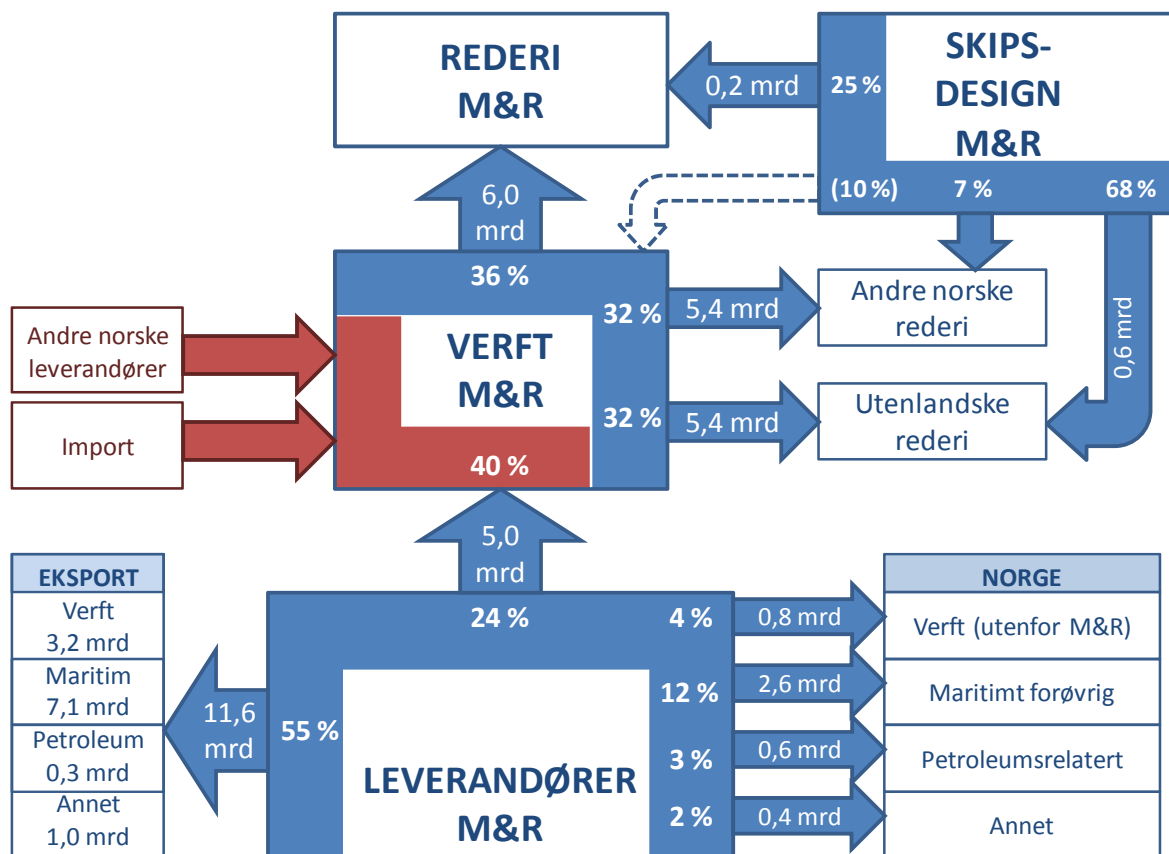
REDERI M&R

0,2 mrd

25 %

SKIPS-DESIGN M&R

(10 %)

7 %

68 %

6,0 mrd

36 %

Andre norske leverandører

Import

VERFT M&R

40 %

32 %

5,4 mrd

Andre norske rederi

32 %

5,4 mrd

Utenlandske rederi

0,6 mrd

5,0 mrd

| EKSPORT |
|---|
| Verft 3,2 mrd |
| Maritim 7,1 mrd |
| Petroleum 0,3 mrd |
| Annet 1,0 mrd |

11,6 mrd

55 %

24 %

LEVERANDØRER M&R

4 %

0,8 mrd

12 %

2,6 mrd

3 %

0,6 mrd

2 %

0,4 mrd

| NORGE |
|---|
| Verft (utenfor M&R) |
| Maritimt forøvrig |
| Petroleumsrelatert |
| Annet |